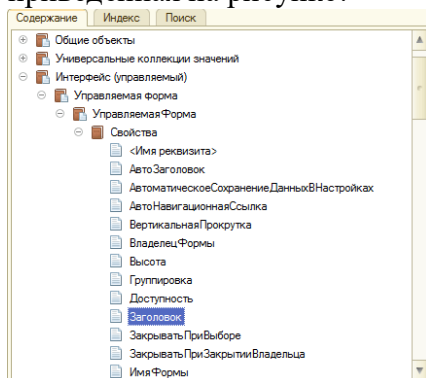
приведенная на рисунке.

Содержание | Индекс | Поиск

Общие объекты
Универсальные коллекции значений
Интерфейс (управляемый)
Управляемая форма
УправляемаяФорма
Свойства
<Имя реквизита>
АвтоЗаголовок
АвтоматическоеСохранениеДанныхВНастройках
АвтоНавигационнаяСсылка
ВертикальнаяПрокрутка
ВладелецФормы
Высота
Группировка
Доступность
Заголовок
ЗакрыватьПриВыборе
ЗакрыватьПриЗакрытииВладельца
ИмяФормы